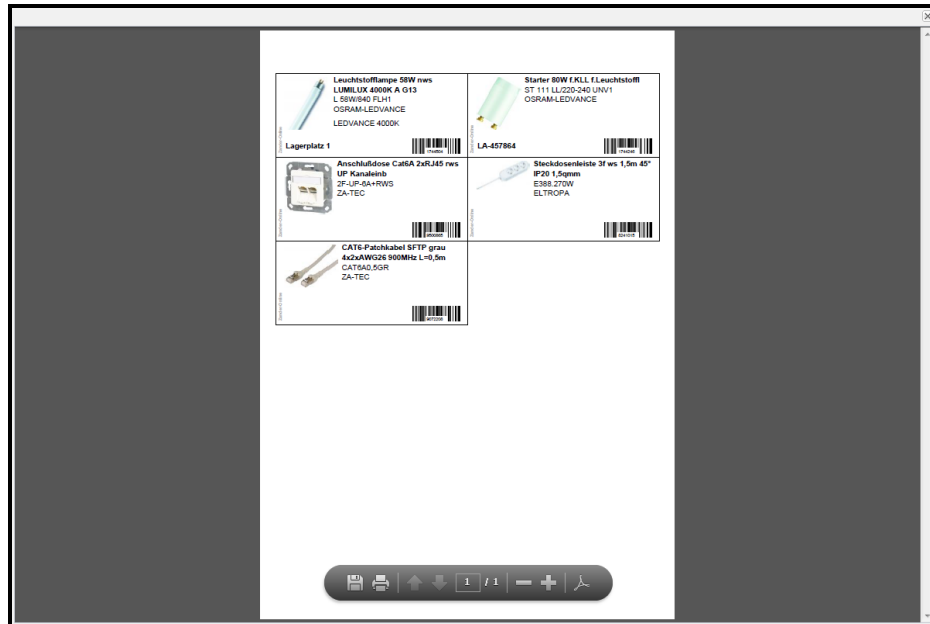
Leuchtstofflampe 58W nws LUMILUX 4000K A G13
L 58W/840 FLH1
OSRAM-LEDVANCE

LEDVANCE 4000K

Lagerplatz 1

Starter 80W f.KLL f.Leuchtstoffl
ST 111 LL/220-240 UNV1
OSRAM-LEDVANCE

LA-457864

Anschlußdose Cat6A 2xRJ45 rws UP Kanaleinb
2F-UP-6A+RWS
ZA-TEC

Steckdosenleiste 3f ws 1,5m 45° IP20 1,5qmm
E388.270W
ELTROPA

CAT6-Patchkabel SFTP grau 4x2xAWG26 900MHz L=0,5m
CAT6A0,5GR
ZA-TEC

1 / 1